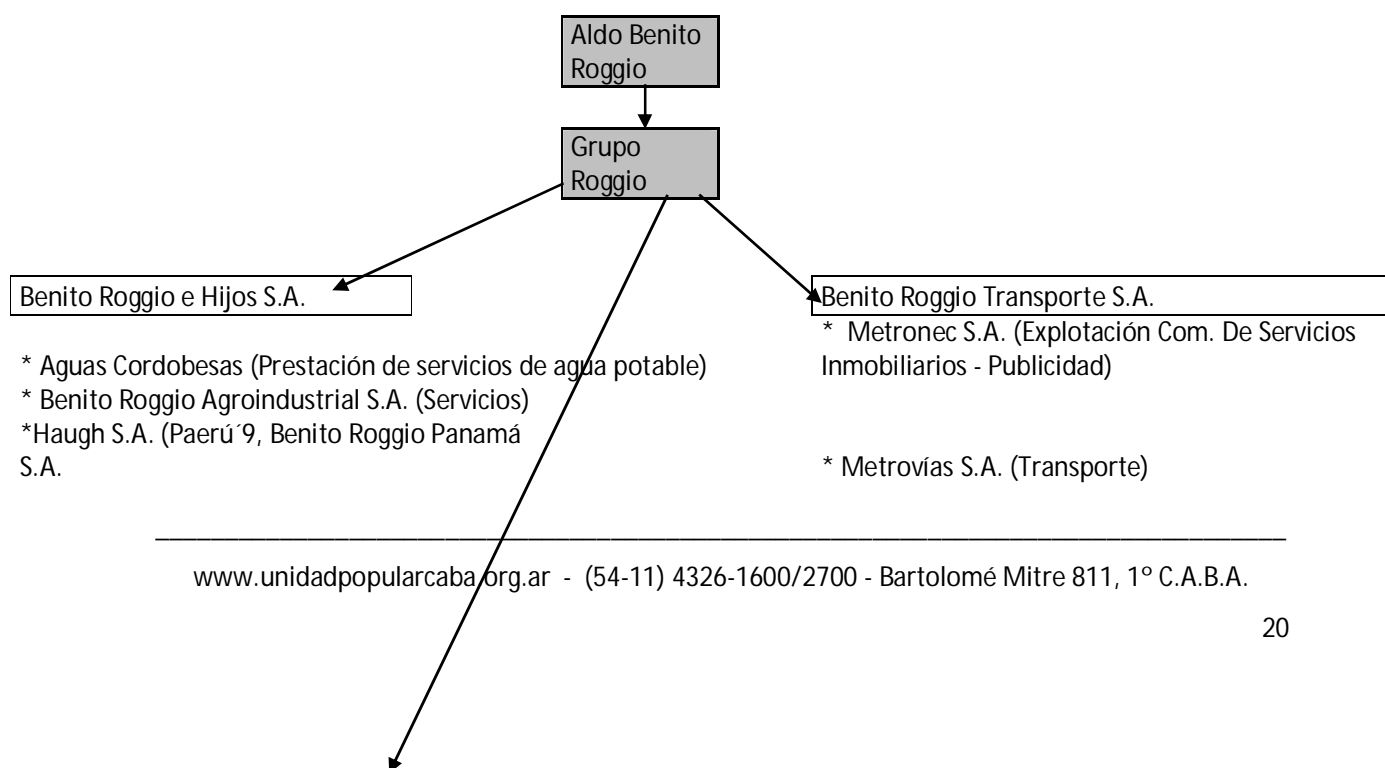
Aldo Benito Roggio

Grupo Roggio

Benito Roggio e Hijos S.A.

* Aguas Cordobesas (Prestación de servicios de agua potable)
* Benito Roggio Agroindustrial S.A. (Servicios)
*Haugh S.A. (Paerú´9, Benito Roggio Panamá S.A.

Benito Roggio Transporte S.A.
* Metronec S.A. (Explotación Com. De Servicios Inmobiliarios - Publicidad)

* Metrovías S.A. (Transporte)

www.unidadpopularcaba.org.ar - (54-11) 4326-1600/2700 - Bartolomé Mitre 811, 1º C.A.B.A.

20